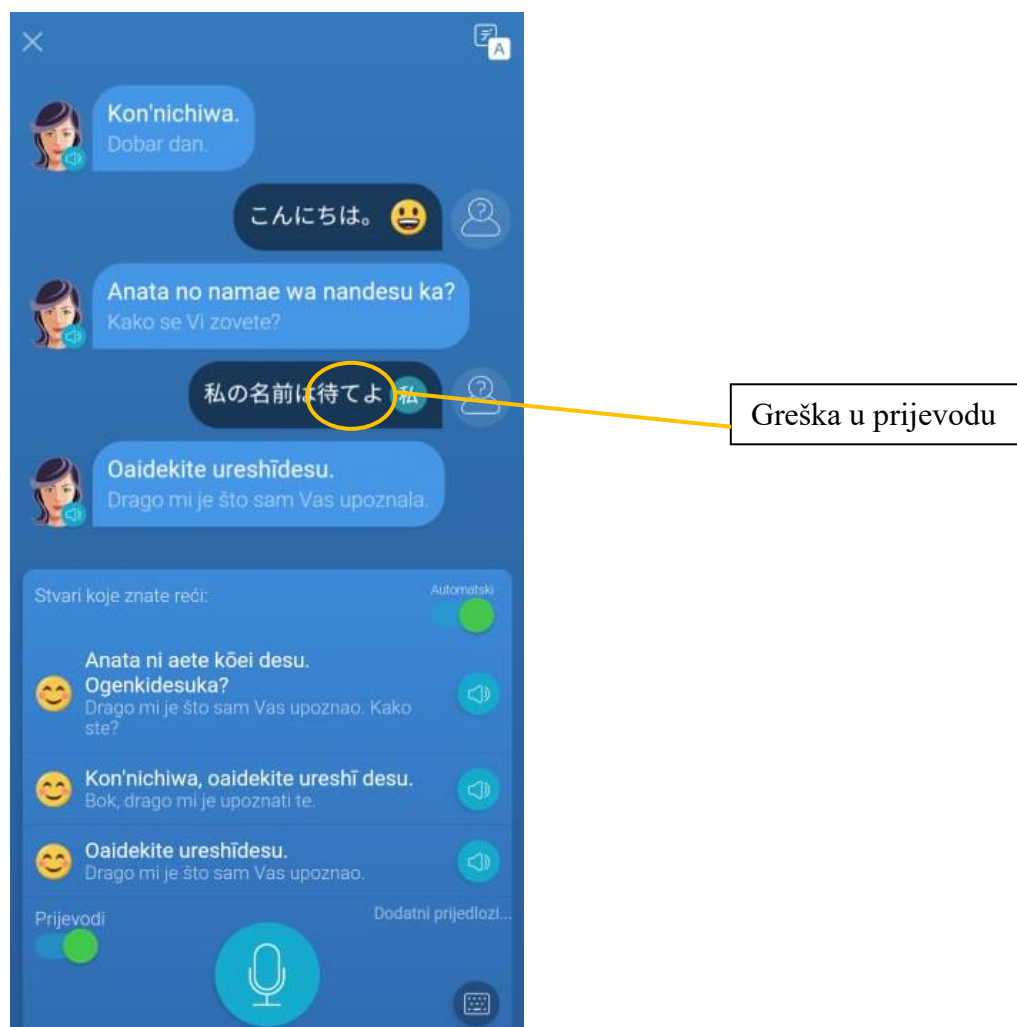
Kon'nichiwa.
Dobar dan.

こんにちは。

Anata no namae wa nandesu ka?
Kako se Vi zovete?

私の名前は待てよ 私

Greška u prijevodu

Oaidekite ureshīdesu.
Drago mi je što sam Vas upoznala.

Stvari koje znate reći:

Automatski

Anata ni aete kōei desu. Ogenkidesuka?
Drago mi je što sam Vas upoznao. Kako ste?

Kon'nichiwa, oaidekite ureshī desu.
Bok, drago mi je upoznati te.

Oaidekite ureshīdesu.
Drago mi je što sam Vas upoznao.

Prijevodi

Dodatni prijedlozi...